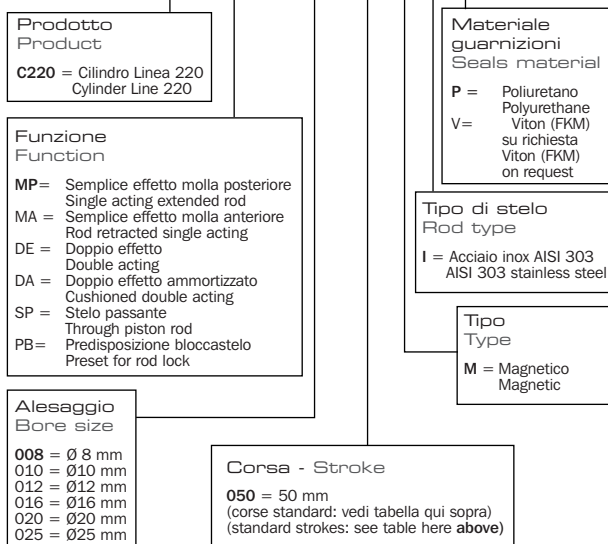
Prodotto
Product

**C220** = Cilindro Linea 220
Cylinder Line 220

Funzione
Function

**MP**= Semplice effetto molla posteriore
Single acting extended rod
MA = Semplice effetto molla anteriore
Rod retracted single acting
DE = Doppio effetto
Double acting
DA = Doppio effetto ammortizzato
Cushioned double acting
SP = Stelo passante
Through piston rod
PB= Predisposizione bloccastelo
Preset for rod lock

Alesaggio
Bore size

**008** = Ø 8 mm
010 = Ø10 mm
012 = Ø12 mm
016 = Ø16 mm
020 = Ø20 mm
025 = Ø25 mm

Materiale guarnizioni
Seals material

**P** = Poliuretano
Polyurethane
V= Viton (FKM)
su richiesta
Viton (FKM)
on request

Tipo di stelo
Rod type

**I** = Acciaio inox AISI 303
AISI 303 stainless steel

Tipo
Type

**M** = Magnetico
Magnetic

Corsa - Stroke

**050** = 50 mm
(corse standard: vedi tabella qui sopra)
(standard strokes: see table here **above**)